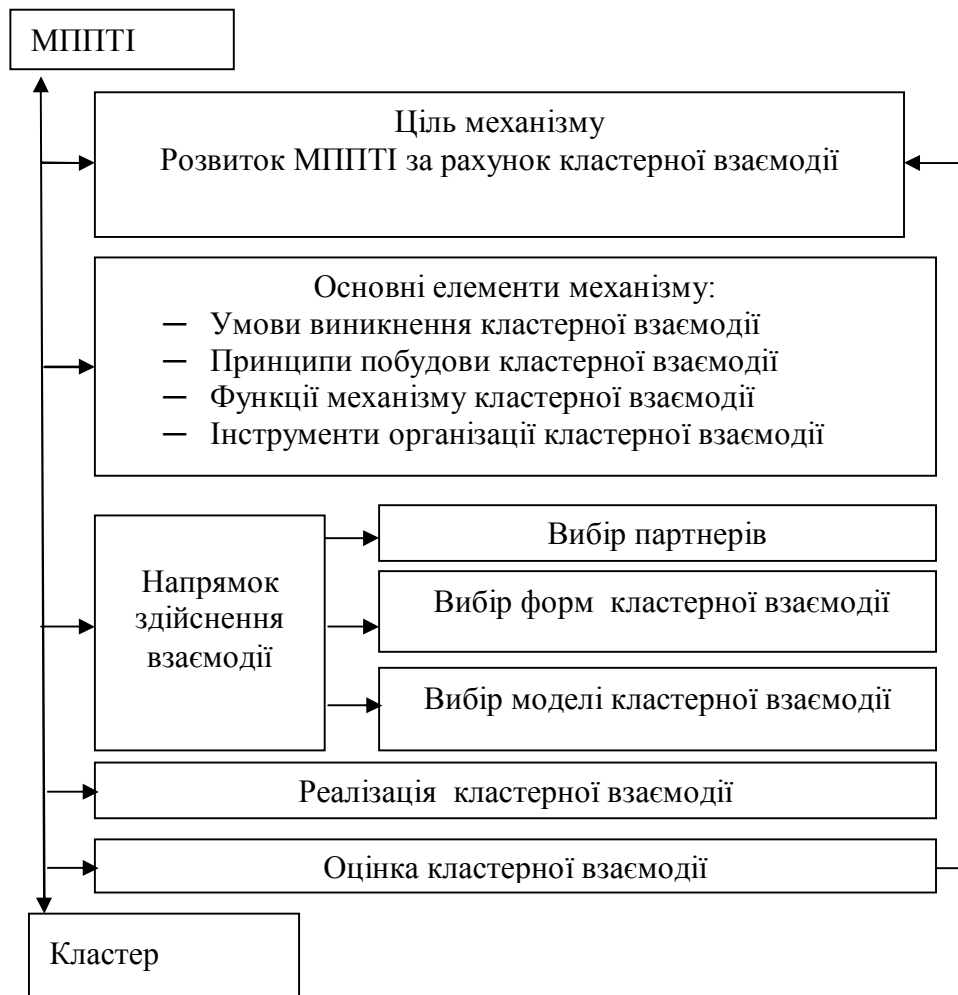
МППТІ

Ціль механізму
Розвиток МППТІ за рахунок кластерної взаємодії

Основні елементи механізму:
– Умови виникнення кластерної взаємодії
– Принципи побудови кластерної взаємодії
– Функції механізму кластерної взаємодії
– Інструменти організації кластерної взаємодії

Напрямок здійснення взаємодії

Вибір партнерів

Вибір форм кластерної взаємодії

Вибір моделі кластерної взаємодії

Реалізація кластерної взаємодії

Оцінка кластерної взаємодії

Кластер